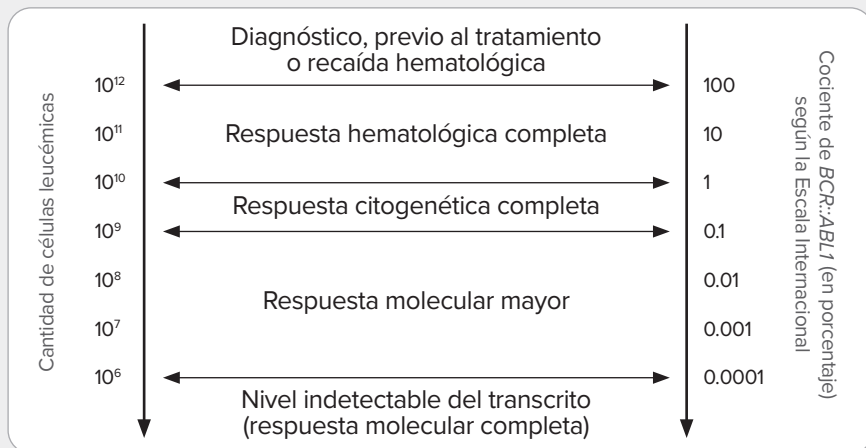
Cantidad de células leucémicas

Diagnóstico, previo al tratamiento o recaída hematológica

$10^{12}$ 100

Respuesta hematológica completa

$10^{11}$ 10

$10^{10}$ 1

Respuesta citogenética completa

$10^{9}$ 0.1

$10^{8}$ 0.01

Respuesta molecular mayor

$10^{7}$ 0.001

$10^{6}$ 0.0001

Nivel indetectable del transcrito (respuesta molecular completa)

Cociente de BCR::ABL1 (en porcentaje) según la Escala Internacional